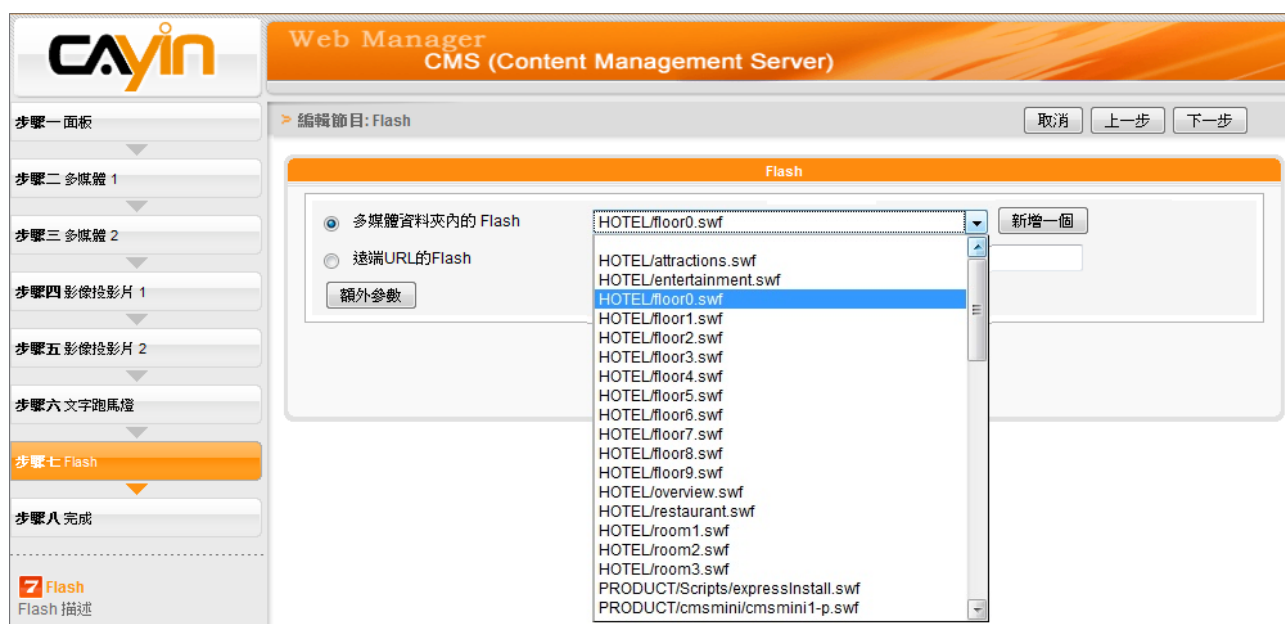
CAYIN

Web Manager
CMS (Content Management Server)

步驟一 面板
步驟二 多媒體 1
步驟三 多媒體 2
步驟四 影像投影片 1
步驟五 影像投影片 2
步驟六 文字跑馬燈
步驟七 Flash
步驟八 完成

7 Flash
Flash 描述

> 編輯節目: Flash

取消 上一步 下一步

Flash

多媒體資料夾內的 Flash HOTEL/floor0.swf 新增一個

遠端URL的Flash

額外參數

HOTEL/attractions.swf
HOTEL/entertainment.swf
HOTEL/floor0.swf
HOTEL/floor1.swf
HOTEL/floor2.swf
HOTEL/floor3.swf
HOTEL/floor4.swf
HOTEL/floor5.swf
HOTEL/floor6.swf
HOTEL/floor7.swf
HOTEL/floor8.swf
HOTEL/floor9.swf
HOTEL/overview.swf
HOTEL/restaurant.swf
HOTEL/room1.swf
HOTEL/room2.swf
HOTEL/room3.swf
PRODUCT/Scripts/expressInstall.swf
PRODUCT/cmsmini/cmsmini1-p.swf